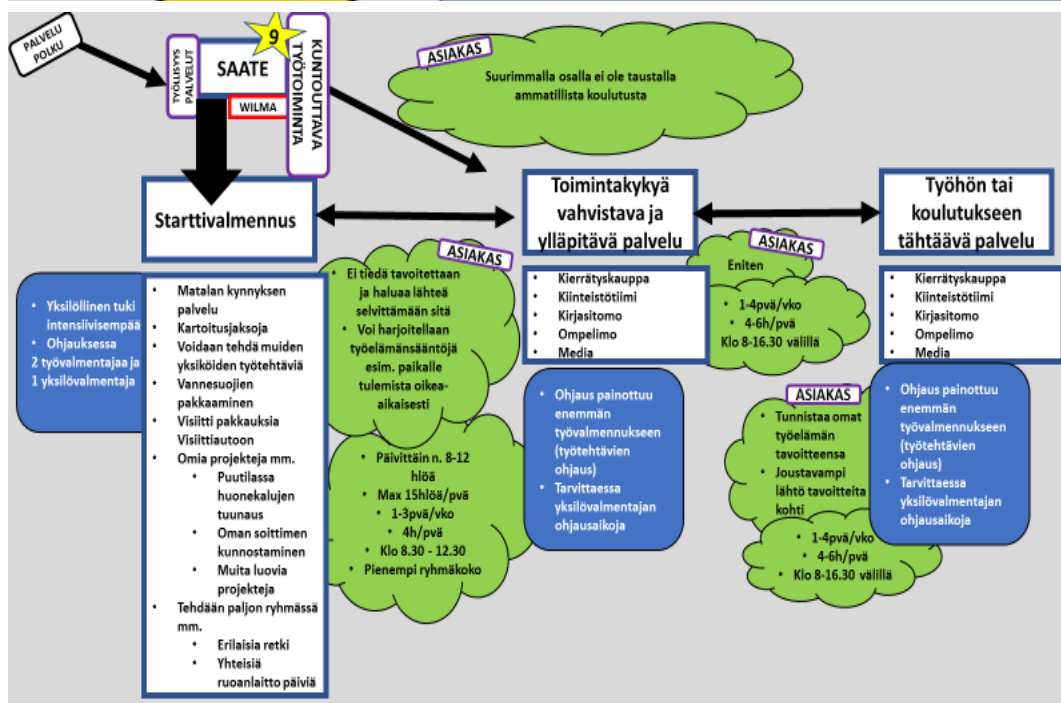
PALVELU POLKU

TYÖLLISYYS PALVELUT

SAATE

9

KUNTOUTTAVA TYÖTOIMINTA

WILMA

ASIAKAS

Suurimmalla osalla ei ole taustalla ammatillista koulutusta

Starttivalmennus

Toimintakykyä vahvistava ja ylläpitävä palvelu

Työhön tai koulutukseen tähtäävä palvelu

- Yksilöllinen tuki intensiivisempää
- Ohjauksessa 2 työvalmentajaa ja 1 yksilövalmentaja

- Matalan kynnyksen palvelu
- Kartoitusjaksoja
- Voidaan tehdä muiden yksiköiden työtehtäviä
- Vannesuojien pakkaaminen
- Visiitti pakkauksia Visiittiautoon
- Omia projekteja mm.
  - Puutilassa huonekalujen tuunaus
  - Oman soittimen kunnostaminen
  - Muita luovia projekteja
- Tehdään paljon ryhmässä mm.
  - Erilaisia retki
  - Yhteisiä ruoanlaitto päiviä

ASIAKAS

- Ei tiedä tavoitettaan ja haluaa lähteä selvittämään sitä
- Voi harjoitellaan työelämänsääntöjä esim. paikalle tulemista oikea-aikaisesti

- Päivittäin n. 8-12 hlöä
- Max 15hlöä/pvä
- 1-3pvä/vko
- 4h/pvä
- Klo 8.30 - 12.30
- Pienempi ryhmäkoko

- Kierrätyskauppa
- Kiinteistötiimi
- Kirjasitomo
- Ompelimo
- Media

- Ohjaus painottuu enemmän työvalmennukseen (työtehtävien ohjaus)
- Tarvittaessa yksilövalmentajan ohjausaikoja

ASIAKAS

Eniten

- 1-4pvä/vko
- 4-6h/pvä

Klo 8-16.30 välillä

- Kierrätyskauppa
- Kiinteistötiimi
- Kirjasitomo
- Ompelimo
- Media

ASIAKAS

- Tunnistaa omat työelämän tavoitteensa
- Joustavampi lähtö tavoitteita kohti

- 1-4pvä/vko
- 4-6h/pvä
- Klo 8-16.30 välillä

- Ohjaus painottuu enemmän työvalmennukseen (työtehtävien ohjaus)
- Tarvittaessa yksilövalmentajan ohjausaikoja